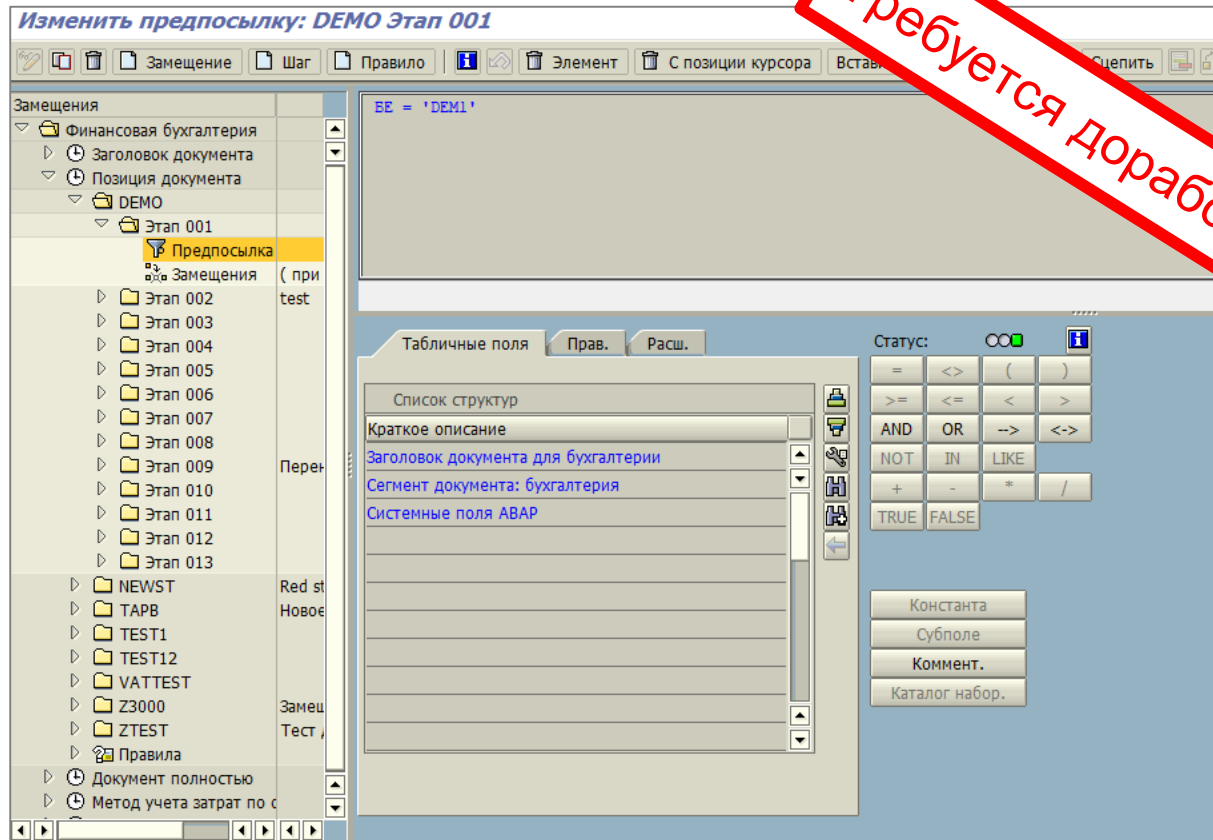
Изменить предпосылку: DEMO Этап 001

Замещение Шаг Правило Элемент С позиции курсора Встав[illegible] Сцепить

ребуется дораб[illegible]

Замещения
Финансовая бухгалтерия
Заголовок документа
Позиция документа
DEMO
Этап 001
Предпосылка
Замещения ( при
Этап 002 test
Этап 003
Этап 004
Этап 005
Этап 006
Этап 007
Этап 008
Этап 009 Перен
Этап 010
Этап 011
Этап 012
Этап 013
NEWST Red st
TAPB Новое
TEST1
TEST12
VATTEST
Z3000 Замещ
ZTEST Тест
Правила
Документ полностью
Метод учета затрат по с

БЕ = 'DEM1'

Табличные поля Прав. Расш.

Список структур
Краткое описание
Заголовок документа для бухгалтерии
Сегмент документа: бухгалтерия
Системные поля ABAP

Статус:
= <> ( )
>= <= < >
AND OR --> <->
NOT IN LIKE
+ - * /
TRUE FALSE

Константа
Субполе
Коммент.
Каталог набор.